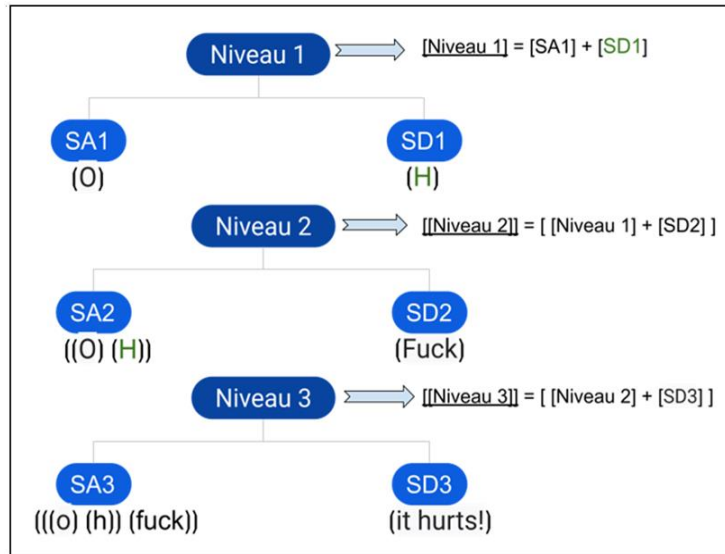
Niveau 1

[Niveau 1] = [SA1] + [SD1]

SA1
(O)

SD1
(H)

Niveau 2

[[Niveau 2]] = [ [Niveau 1] + [SD2] ]

SA2
((O) (H))

SD2
(Fuck)

Niveau 3

[[Niveau 3]] = [ [Niveau 2] + [SD3] ]

SA3
(((o) (h)) (fuck))

SD3
(it hurts!)